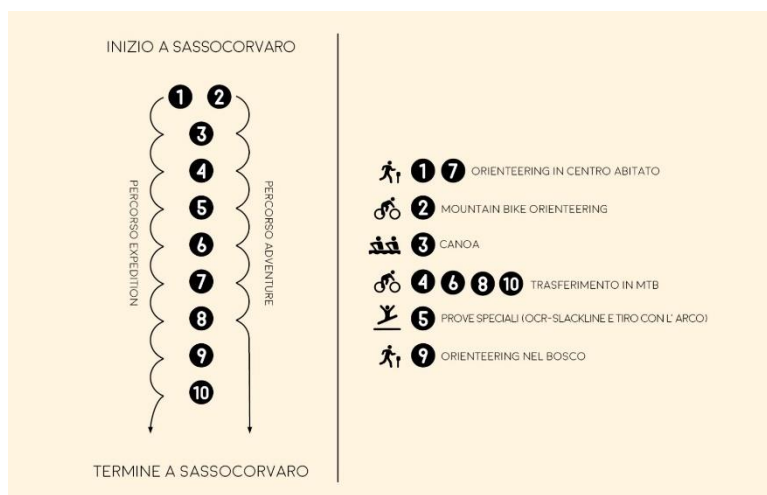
INIZIO A SASSOCORVARO

1 2
3
4
5
6
7
8
9
10

PERCORSO EXPEDITION

PERCORSO ADVENTURE

TERMINE A SASSOCORVARO

1 7 ORIENTEERING IN CENTRO ABITATO

2 MOUNTAIN BIKE ORIENTEERING

3 CANOA

4 6 8 10 TRASFERIMENTO IN MTB

5 PROVE SPECIALI (OCR-SLACKLINE E TIRO CON L' ARCO)

9 ORIENTEERING NEL BOSCO